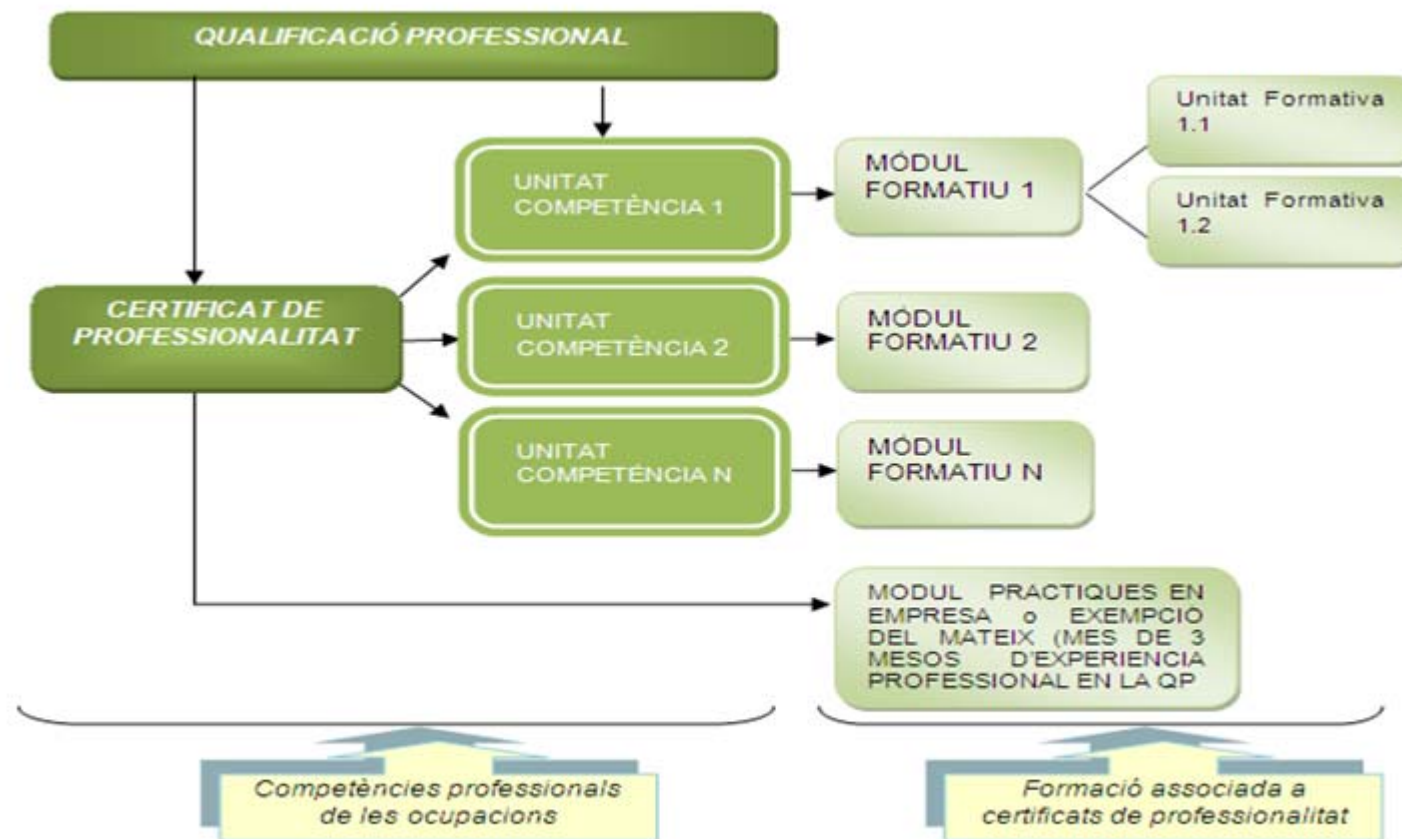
QUALIFICACIÓ PROFESSIONAL

CERTIFICAT DE PROFESSIONALITAT

UNITAT COMPETÈNCIA 1

UNITAT COMPETÈNCIA 2

UNITAT COMPETÈNCIA N

MÓDUL FORMATIU 1

Unitat Formativa 1.1

Unitat Formativa 1.2

MÓDUL FORMATIU 2

MÓDUL FORMATIU N

MODUL PRACTIQUES EN EMPRESA o EXEMPCIO DEL MATEIX (MES DE 3 MESOS D'EXPERIENCIA PROFESSIONAL EN LA QP

Competències professionals de les ocupacions

Formació associada a certificats de professionalitat